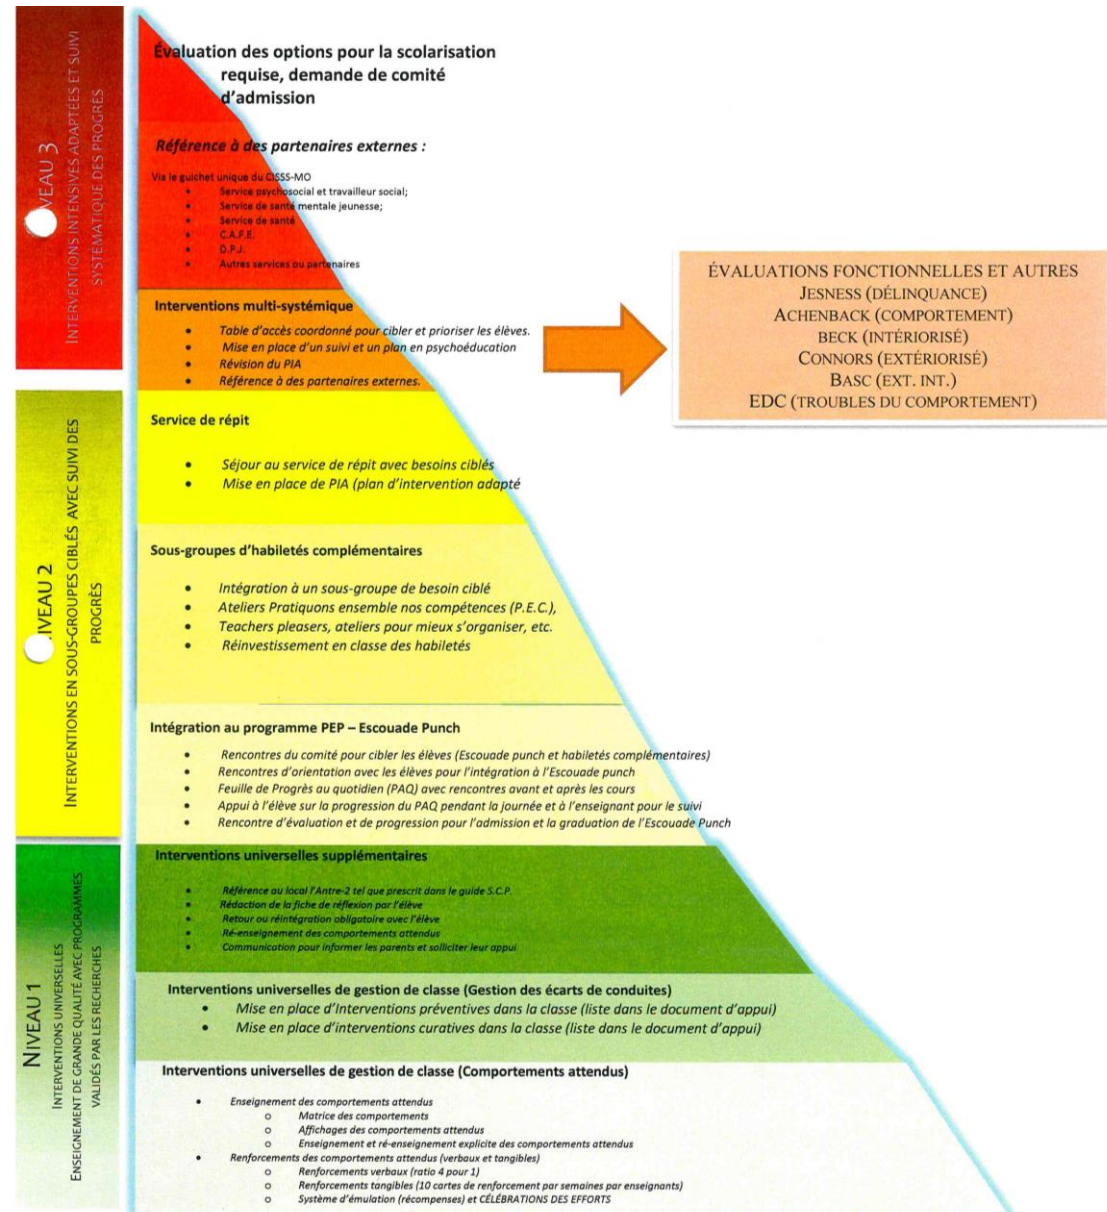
NIVEAU 3
INTERVENTIONS INTENSIVES ADAPTÉES ET SUIVI SYSTÉMATIQUE DES PROGRÈS

Évaluation des options pour la scolarisation requise, demande de comité d'admission

Référence à des partenaires externes :

Via le guichet unique du CISSS-MO
- Service psychosocial et travailleur social;
- Service de santé mentale jeunesse;
- Service de santé
- C.A.F.E.
- D.P.J.
- Autres services ou partenaires

Interventions multi-systémique
- Table d'accès coordonné pour cibler et prioriser les élèves.
- Mise en place d'un suivi et un plan en psychoéducation
- Révision du PIA
- Référence à des partenaires externes.

ÉVALUATIONS FONCTIONNELLES ET AUTRES
JESNESS (DÉLINQUANCE)
ACHENBACK (COMPORTEMENT)
BECK (INTÉRIORISÉ)
CONNORS (EXTÉRIORISÉ)
BASC (EXT. INT.)
EDC (TROUBLES DU COMPORTEMENT)

NIVEAU 2
INTERVENTIONS EN SOUS-GROUPES CIBLÉS AVEC SUIVI DES PROGRÈS

Service de répit
- Séjour au service de répit avec besoins ciblés
- Mise en place de PIA (plan d'intervention adapté

Sous-groupes d'habiletés complémentaires
- Intégration à un sous-groupe de besoin ciblé
- Ateliers Pratiquons ensemble nos compétences (P.E.C.),
- Teachers pleasers, ateliers pour mieux s'organiser, etc.
- Réinvestissement en classe des habiletés

Intégration au programme PEP – Escouade Punch
- Rencontres du comité pour cibler les élèves (Escouade punch et habiletés complémentaires)
- Rencontres d'orientation avec les élèves pour l'intégration à l'Escouade punch
- Feuille de Progrès au quotidien (PAQ) avec rencontres avant et après les cours
- Appui à l'élève sur la progression du PAQ pendant la journée et à l'enseignant pour le suivi
- Rencontre d'évaluation et de progression pour l'admission et la graduation de l'Escouade Punch

NIVEAU 1
INTERVENTIONS UNIVERSELLES
ENSEIGNEMENT DE GRANDE QUALITÉ AVEC PROGRAMMES VALIDÉS PAR LES RECHERCHES

Interventions universelles supplémentaires
- Référence au local l'Antre-2 tel que prescrit dans le guide S.C.P.
- Rédaction de la fiche de réflexion par l'élève
- Retour ou réintégration obligatoire avec l'élève
- Ré-enseignement des comportements attendus
- Communication pour informer les parents et solliciter leur appui

Interventions universelles de gestion de classe (Gestion des écarts de conduites)
- Mise en place d'Interventions préventives dans la classe (liste dans le document d'appui)
- Mise en place d'interventions curatives dans la classe (liste dans le document d'appui)

Interventions universelles de gestion de classe (Comportements attendus)
- Enseignement des comportements attendus
  - Matrice des comportements
  - Affichages des comportements attendus
  - Enseignement et ré-enseignement explicite des comportements attendus
- Renforcements des comportements attendus (verbaux et tangibles)
  - Renforcements verbaux (ratio 4 pour 1)
  - Renforcements tangibles (10 cartes de renforcement par semaines par enseignants)
  - Système d'émulation (récompenses) et CÉLÉBRATIONS DES EFFORTS